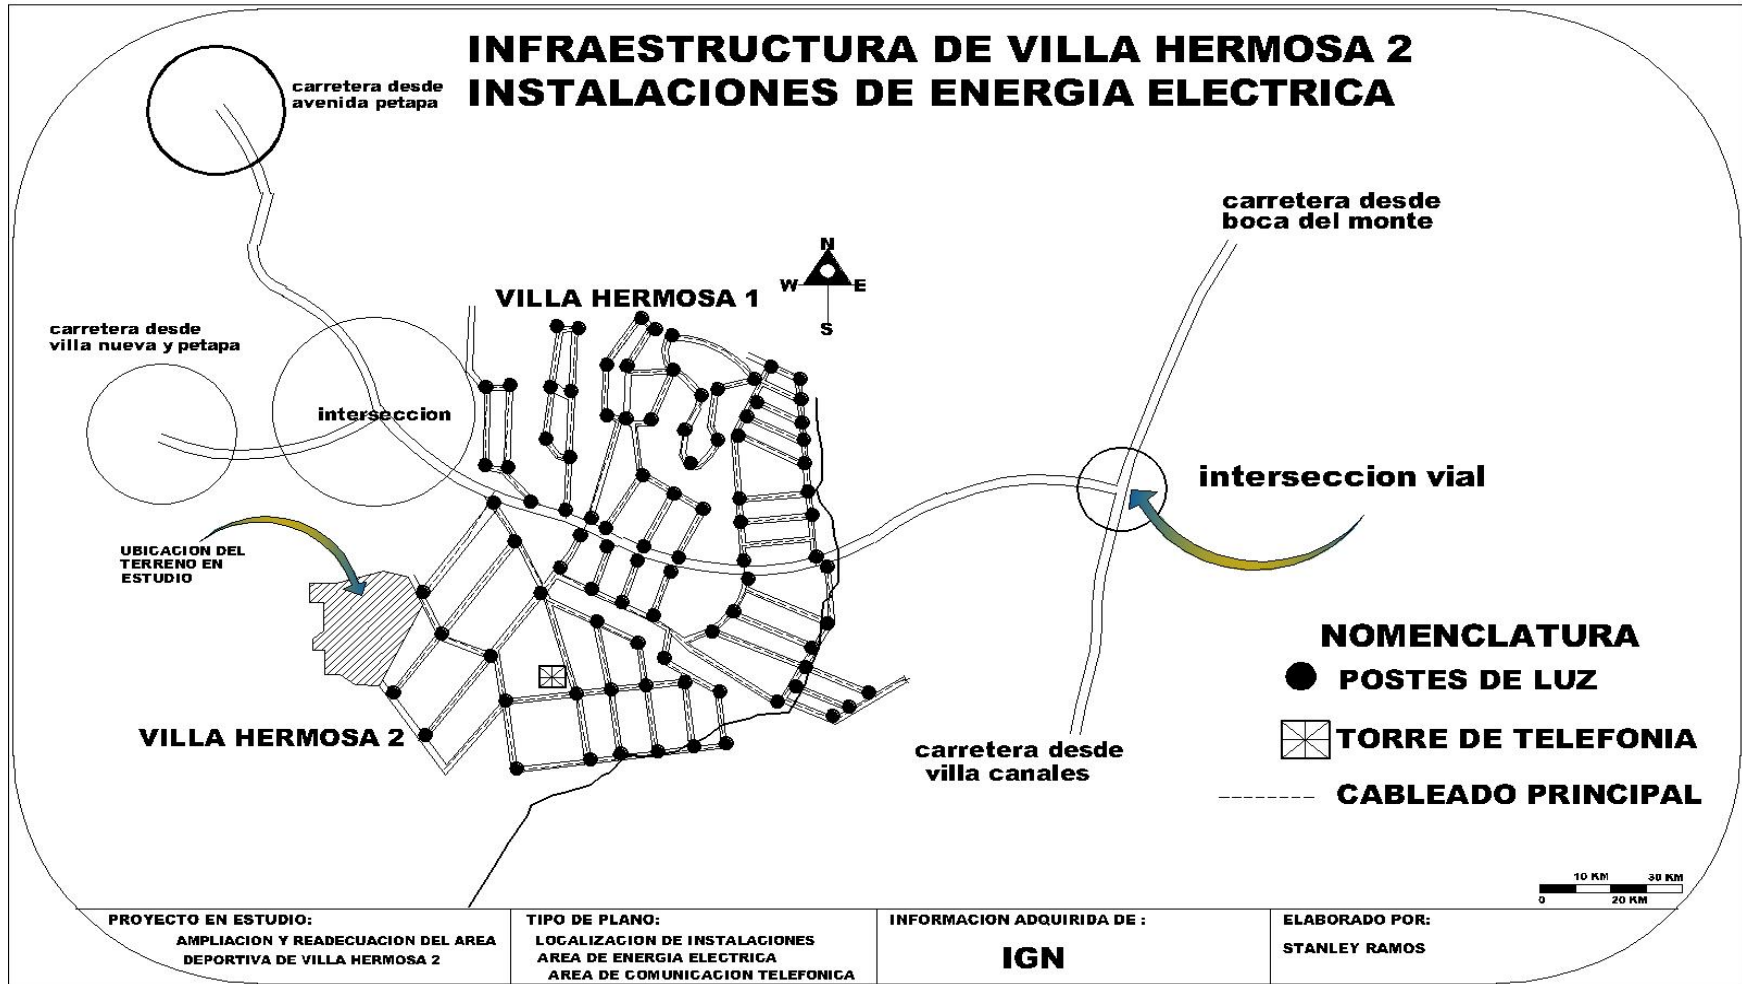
INFRAESTRUCTURA DE VILLA HERMOSA 2
INSTALACIONES DE ENERGIA ELECTRICA

carretera desde avenida petapa

carretera desde boca del monte

N
W E
S

VILLA HERMOSA 1

carretera desde villa nueva y petapa

interseccion

interseccion vial

UBICACION DEL TERRENO EN ESTUDIO

NOMENCLATURA
POSTES DE LUZ
TORRE DE TELEFONIA
CABLEADO PRINCIPAL

VILLA HERMOSA 2

carretera desde villa canales

10 KM 30 KM
0 20 KM

| PROYECTO EN ESTUDIO: | TIPO DE PLANO: | INFORMACION ADQUIRIDA DE : | ELABORADO POR: |
|---|---|---|---|
| AMPLIACION Y READECUACION DEL AREA DEPORTIVA DE VILLA HERMOSA 2 | LOCALIZACION DE INSTALACIONES AREA DE ENERGIA ELECTRICA AREA DE COMUNICACION TELEFONICA | IGN | STANLEY RAMOS |